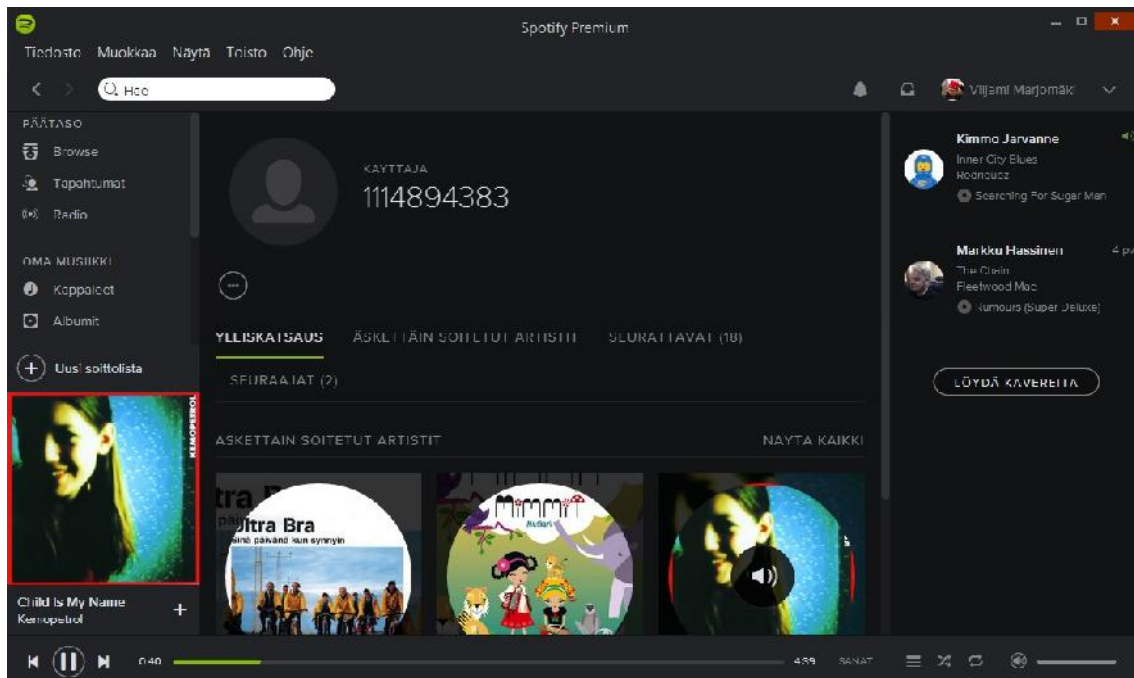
Spotify Premium

Tiedosto Muokkaa Näytä Toisto Ohje

Hae

Viljami Marjomäki

PÄÄTASO

Browse

Tapahtumat

Radio

OMA MUSIIKKI

Kappaleet

Albumit

Uusi soittolista

KEMOPETROL

Child Is My Name

Kemopetrol

KÄYTTÄJÄ

1114894383

YLEISKATSAUS

ÄSKETTÄIN SOITETUT ARTISTIT

SEURATTAVAT (18)

SEURAAJAT (2)

ÄSKETTÄIN SOITETUT ARTISTIT

NÄYTÄ KAIKKI

Ultra Bra

Ultra Bra

Sinä päivänä kun synnyin

Mimmit

Kimmo Jarvanne

Inner City Blues

Rodriguez

Searching For Sugar Man

Markku Hassinen

4 pv

The Chain

Fleetwood Mac

Rumours (Super Deluxe)

LÖYDÄ KAVEREITA

0:40

4:39

SANAT